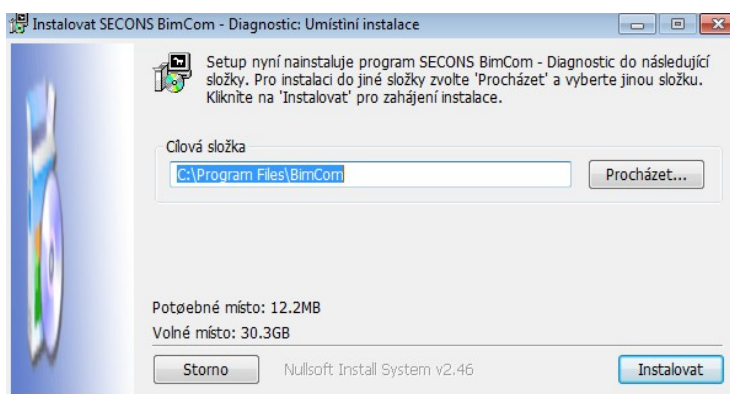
Instalovat SECONS BimCom - Diagnostic: Umístiní instalace

Setup nyní nainstaluje program SECONS BimCom - Diagnostic do následující složky. Pro instalaci do jiné složky zvolte 'Procházet' a vyberte jinou složku. Klikněte na 'Instalovat' pro zahájení instalace.

Cílová složka

C:\Program Files\BimCom

Procházet...

Potøebné místo: 12.2MB

Volné místo: 30.3GB

Storno

Nullsoft Install System v2.46

Instalovat